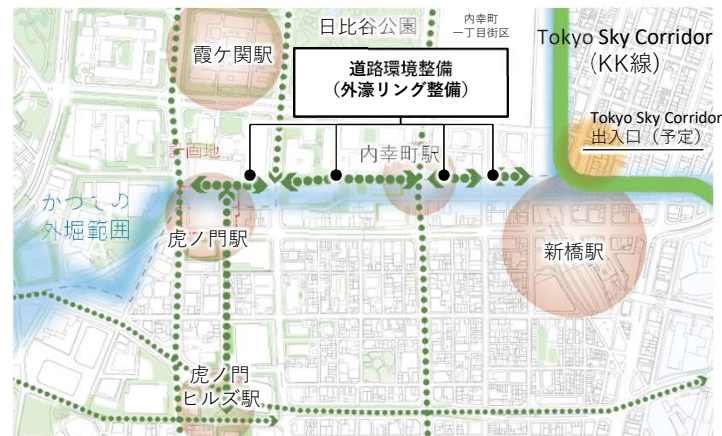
日比谷公園

内幸町
一丁目街区

霞ケ関駅

Tokyo Sky Corridor
(KK線)

道路環境整備
(外濠リング整備)

Tokyo Sky Corridor
出入口(予定)

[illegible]画地

内幸町駅

かつての
外堀範囲

虎ノ門駅

新橋駅

虎ノ門
ヒルズ駅